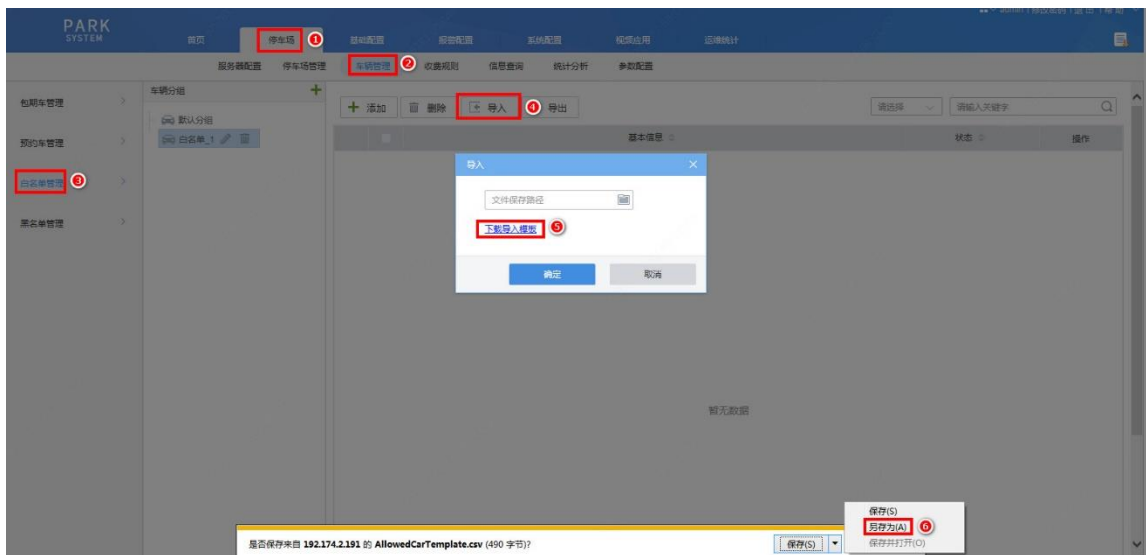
PARK SYSTEM

首页 停车场 ① 基础配置 报警配置 系统配置 视频应用 运维统计

服务器配置 停车场管理 车辆管理 ② 收费规则 信息查询 统计分析 参数配置

包期车管理
预约车管理
白名单管理 ③
黑名单管理

车辆分组 +
默认分组
白名单_1

+ 添加 删除 导入 ④ 导出

请选择 请输入关键字

基本信息 状态 操作

导入
文件保存路径
下载导入模板 ⑤
确定 取消

暂无数据

是否保存来自 192.174.2.191 的 AllowedCarTemplate.csv (490 字节)?

保存(S)

保存(S)
另存为(A) ⑥
保存并打开(O)